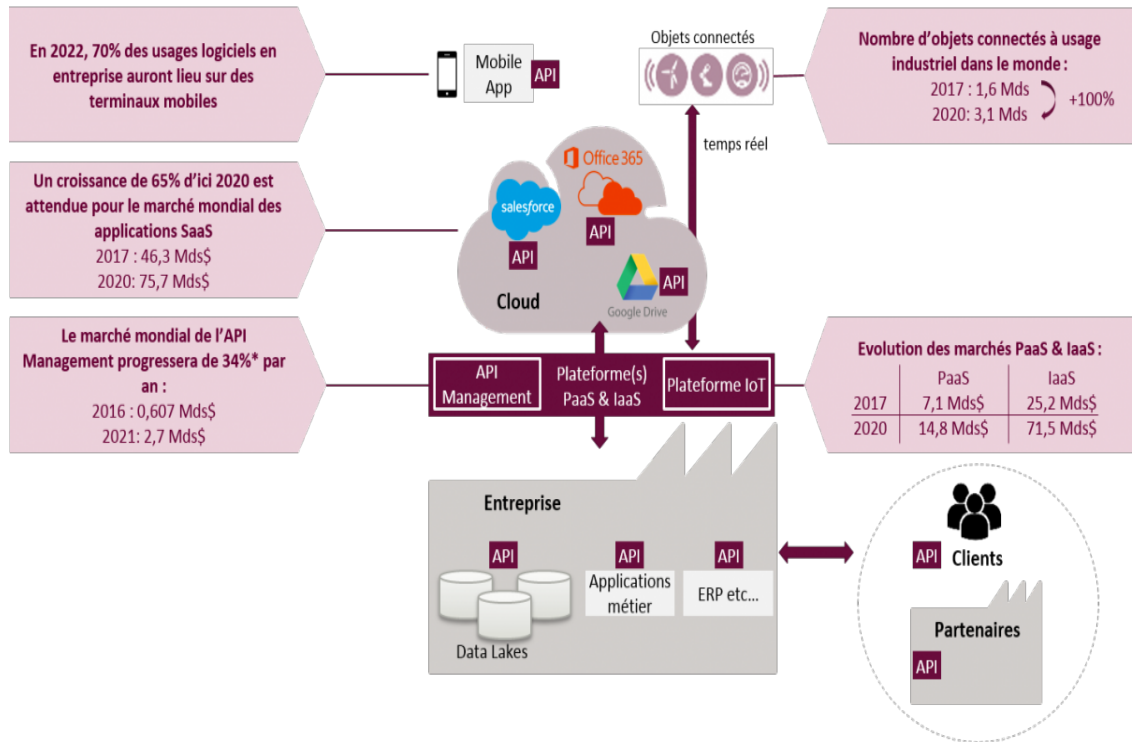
En 2022, 70% des usages logiciels en entreprise auront lieu sur des terminaux mobiles

Mobile App

API

Objets connectés

Nombre d'objets connectés à usage industriel dans le monde :
2017 : 1,6 Mds
2020: 3,1 Mds
+100%

temps réel

Un croissance de 65% d'ici 2020 est attendue pour le marché mondial des applications SaaS
2017 : 46,3 Mds$
2020: 75,7 Mds$

Office 365

salesforce

API

API

API

Cloud

Google Drive

Le marché mondial de l'API Management progressera de 34%* par an :
2016 : 0,607 Mds$
2021: 2,7 Mds$

API Management

Plateforme(s) PaaS & IaaS

Plateforme IoT

Evolution des marchés PaaS & IaaS :

| | PaaS | IaaS |
|---|---|---|
| 2017 | 7,1 Mds$ | 25,2 Mds$ |
| 2020 | 14,8 Mds$ | 71,5 Mds$ |

Entreprise

API

API

API

Applications métier

ERP etc…

Data Lakes

API

Clients

Partenaires

API